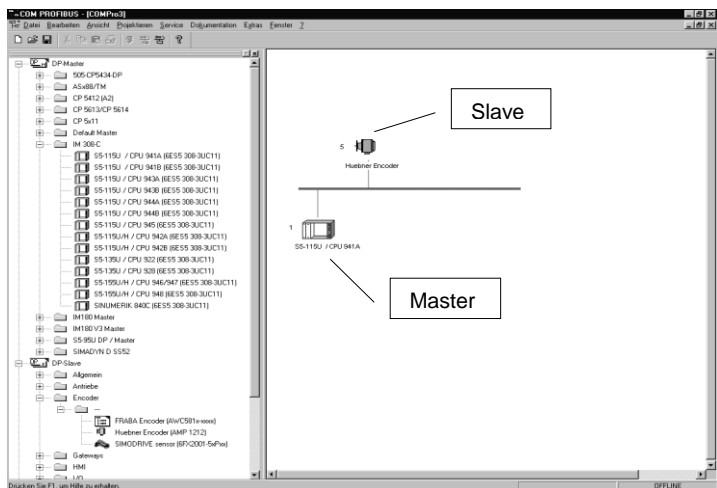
COM PROFIBUS - [COMPro3]

Datei Bearbeiten Ansicht Projektieren Service Dokumentation Extras Fenster ?

DP-Master
505-CP5434-DP
ASx88/TM
CP 5412 (A2)
CP 5613/CP 5614
CP 5x11
Default Master
IM 308-C
S5-115U / CPU 941A (6ES5 308-3UC11)
S5-115U / CPU 941B (6ES5 308-3UC11)
S5-115U / CPU 943A (6ES5 308-3UC11)
S5-115U / CPU 943B (6ES5 308-3UC11)
S5-115U / CPU 944A (6ES5 308-3UC11)
S5-115U / CPU 944B (6ES5 308-3UC11)
S5-115U / CPU 945 (6ES5 308-3UC11)
S5-115U/H / CPU 942A (6ES5 308-3UC11)
S5-115U/H / CPU 942B (6ES5 308-3UC11)
S5-135U / CPU 922 (6ES5 308-3UC11)
S5-135U / CPU 928 (6ES5 308-3UC11)
S5-155U/H / CPU 946/947 (6ES5 308-3UC11)
S5-155U/H / CPU 948 (6ES5 308-3UC11)
SINUMERIK 840C (6ES5 308-3UC11)
IM180 Master
IM180 V3 Master
S5-95U DP / Master
SIMADYN D SS52
DP-Slave
Allgemein
Antriebe
Encoder
--
FRABA Encoder (AWC581x-xxxx)
Huebner Encoder (AMP 1212)
SIMODRIVE sensor (6FX2001-5xPxx)
Gateways
HMI
I/O

Slave
5
Huebner Encoder
1
S5-115U / CPU 941A
Master

Drücken Sie F1, um Hilfe zu erhalten.
OFFLINE